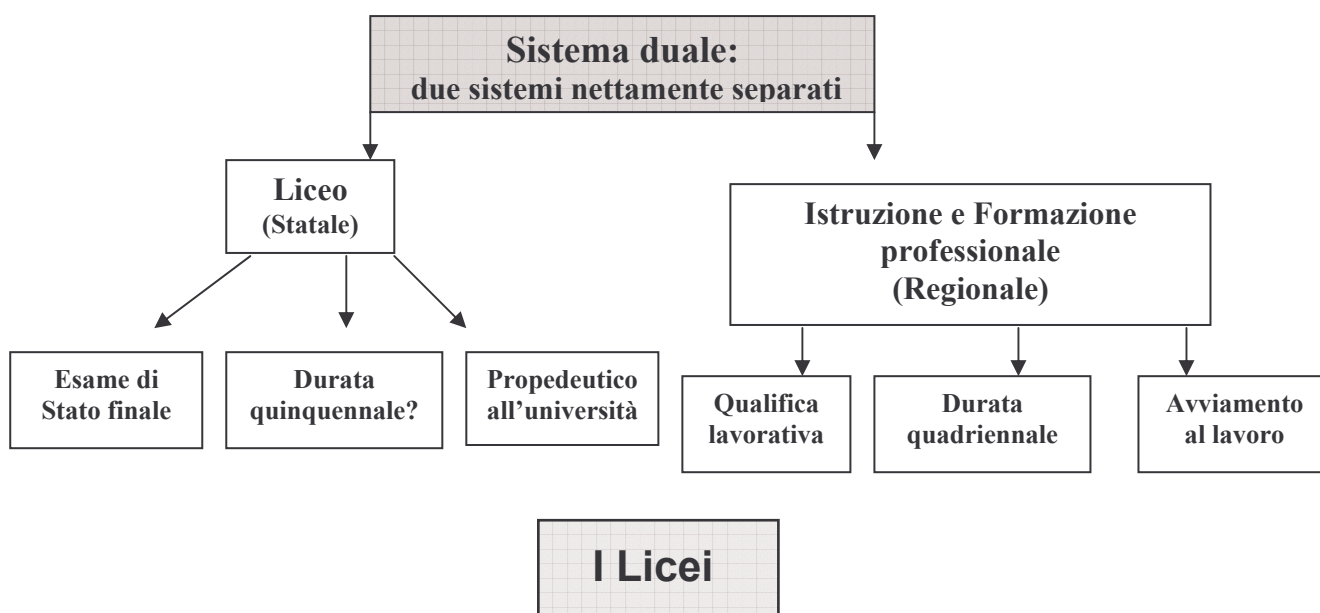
Sistema duale:
due sistemi nettamente separati

Liceo
(Statale)

Esame di Stato finale

Durata quinquennale?

Propedeutico all'università

Istruzione e Formazione professionale
(Regionale)

Qualifica lavorativa

Durata quadriennale

Avviamento al lavoro

I Licei